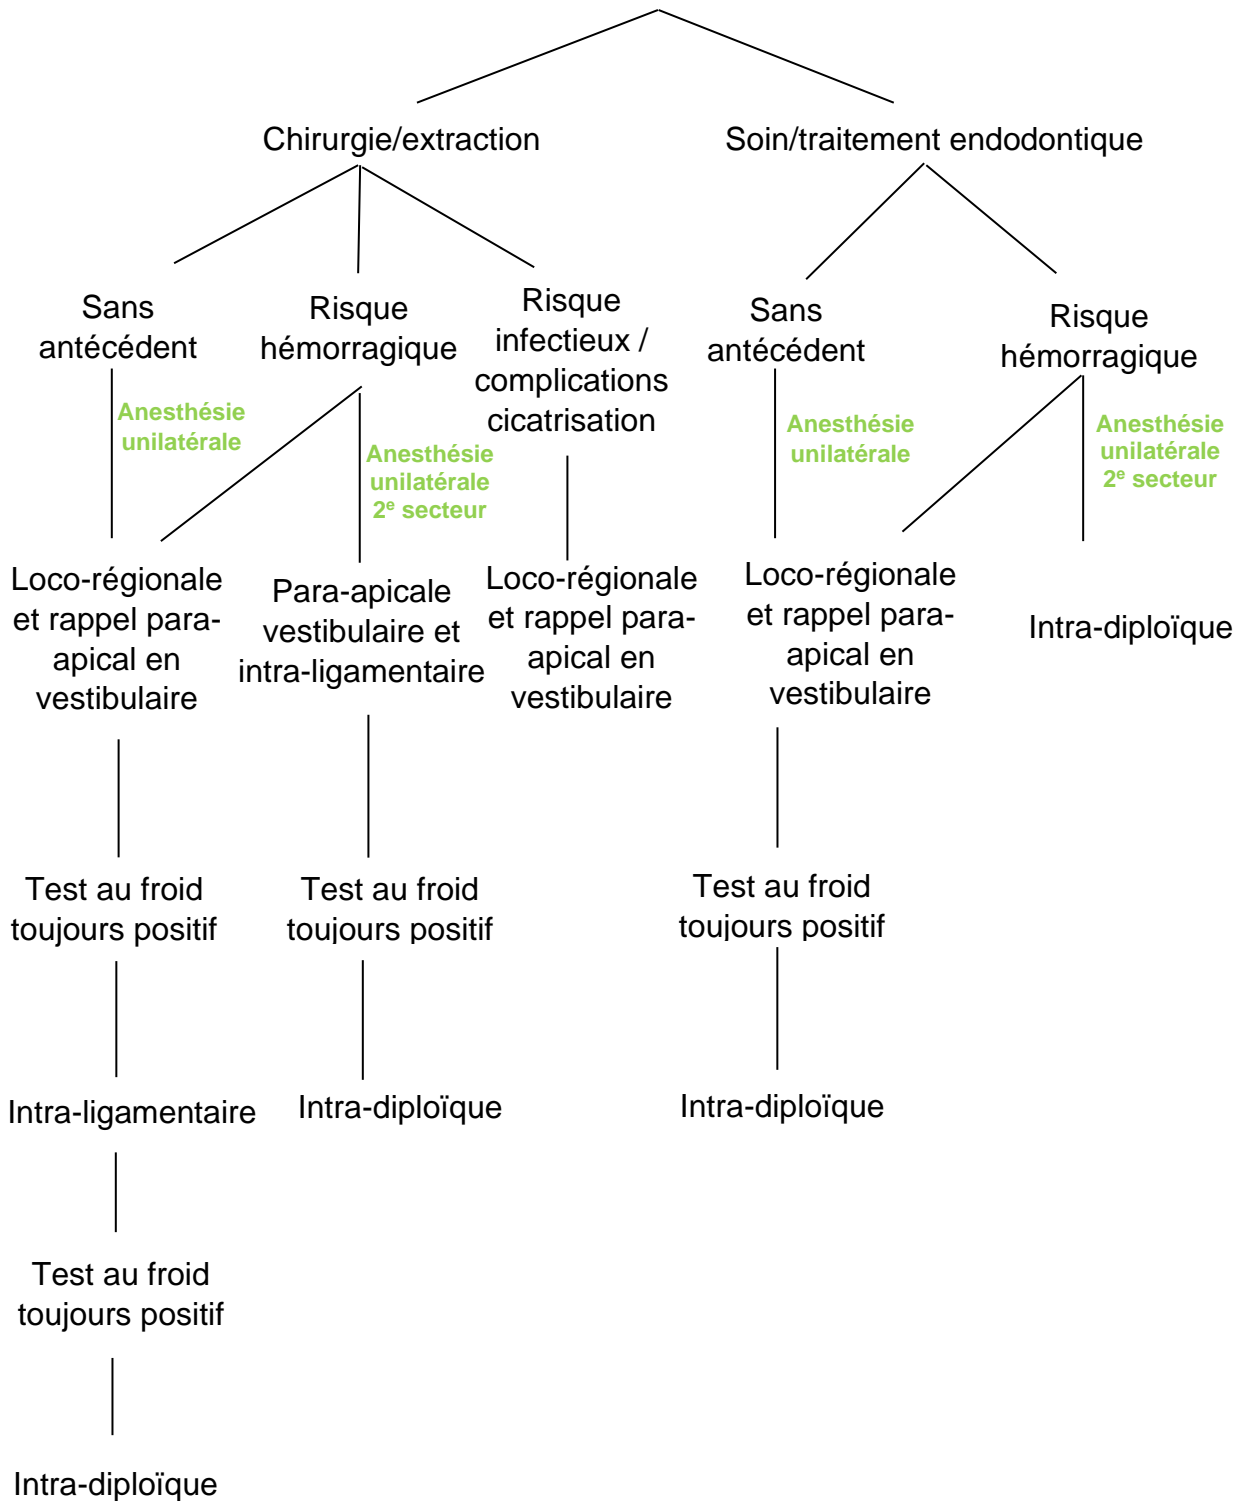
Chirurgie/extraction

Soin/traitement endodontique

Sans antécédent

Risque hémorragique

Risque infectieux / complications cicatrisation

Sans antécédent

Risque hémorragique

Anesthésie unilatérale

Anesthésie unilatérale 2$^{e}$ secteur

Anesthésie unilatérale

Anesthésie unilatérale 2$^{e}$ secteur

Loco-régionale et rappel para-apical en vestibulaire

Para-apicale vestibulaire et intra-ligamentaire

Loco-régionale et rappel para-apical en vestibulaire

Loco-régionale et rappel para-apical en vestibulaire

Intra-diploïque

Test au froid toujours positif

Test au froid toujours positif

Test au froid toujours positif

Intra-ligamentaire

Intra-diploïque

Intra-diploïque

Test au froid toujours positif

Intra-diploïque